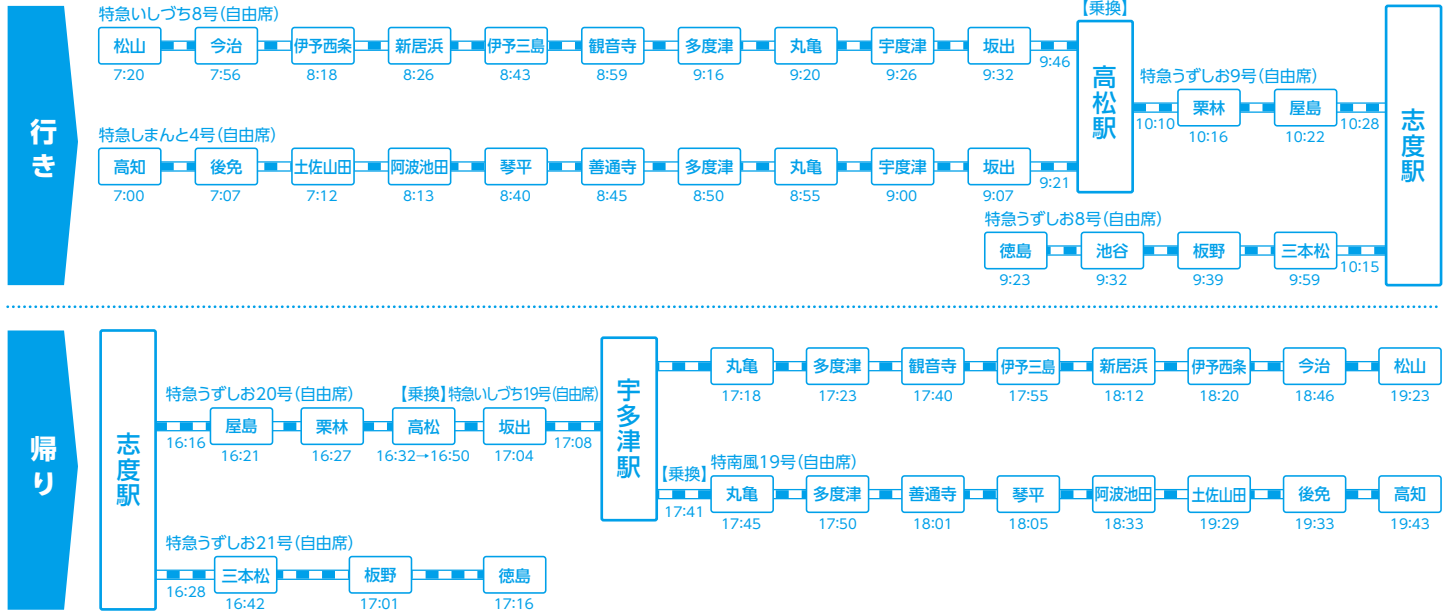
行き

特急いしづち8号(自由席)
松山 7:20
今治 7:56
伊予西条 8:18
新居浜 8:26
伊予三島 8:43
観音寺 8:59
多度津 9:16
丸亀 9:20
宇多津 9:26
坂出 9:32
9:46

【乗換】
高松駅

特急うずしお9号(自由席)
10:10
栗林 10:16
屋島 10:22
10:28

志度駅

特急しまんと4号(自由席)
高知 7:00
後免 7:07
土佐山田 7:12
阿波池田 8:13
琴平 8:40
善通寺 8:45
多度津 8:50
丸亀 8:55
宇多津 9:00
坂出 9:07
9:21

特急うずしお8号(自由席)
徳島 9:23
池谷 9:32
板野 9:39
三本松 9:59
10:15

帰り

志度駅

特急うずしお20号(自由席)
16:16
屋島 16:21
栗林 16:27
高松 16:32→16:50
【乗換】特急いしづち19号(自由席)
坂出 17:04
17:08

宇多津駅

丸亀 17:18
多度津 17:23
観音寺 17:40
伊予三島 17:55
新居浜 18:12
伊予西条 18:20
今治 18:46
松山 19:23

【乗換】
特南風19号(自由席)
17:41
丸亀 17:45
多度津 17:50
善通寺 18:01
琴平 18:05
阿波池田 18:33
土佐山田 19:29
後免 19:33
高知 19:43

特急うずしお21号(自由席)
16:28
三本松 16:42
板野 17:01
徳島 17:16